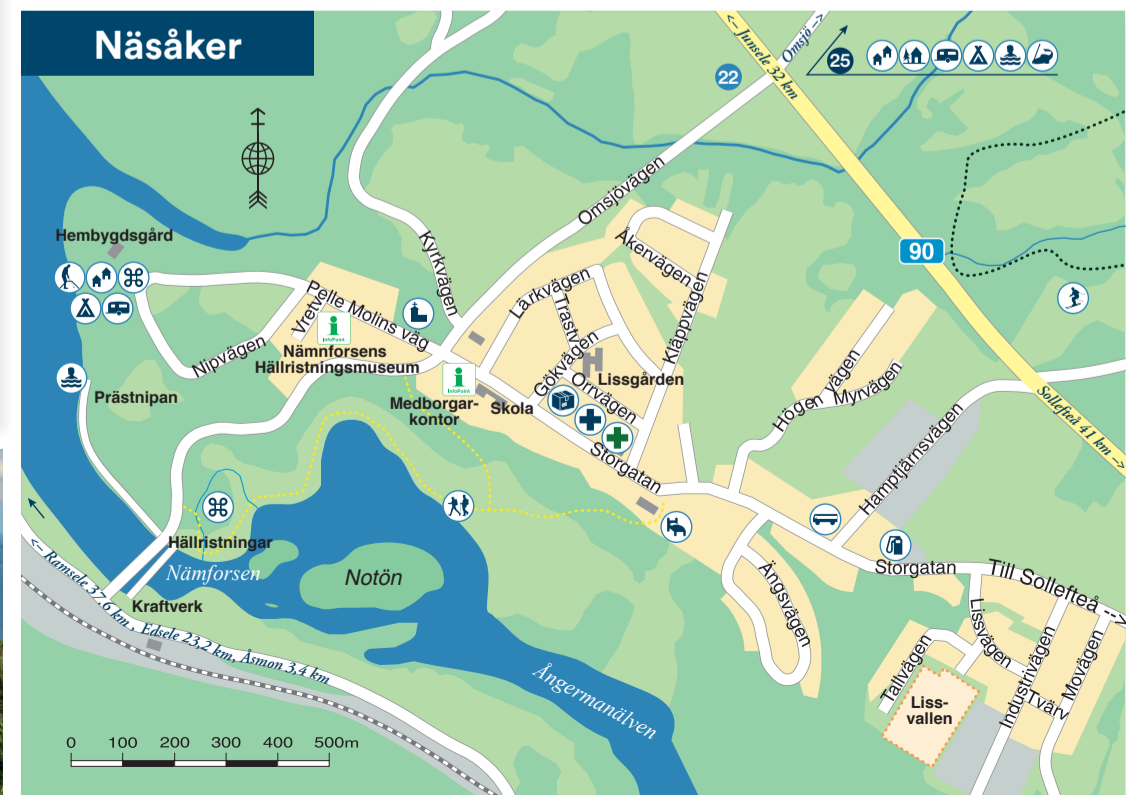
Näsåker

<- Junsele 32 km
Omsjö ->
25
22
90
Hembygdsgård
Pelle Molins väg
Vretvägen
Kyrkvägen
Omsjövägen
Åkervägen
Lärkvägen
Trastvägen
Gökvägen
Orrvägen
Kläppvägen
Lissgården
Nipvägen
Nämnforsens Hällristningsmuseum
InfoPoint
InfoPoint
Prästnipan
Medborgar-kontor
Skola
Storgatan
Högen vägen
Myrvägen
Hamptjärnsvägen
Sollefteå 41 km ->
Hällristningar
Nämforsen
Notön
Kraftverk
Storgatan
Till Sollefteå ->
Ängsvägen
<- Ramsele 37,6 km, Edsele 23,2 km, Åsmon 3,4 km
Ångermanälven
Tallvägen
Lissvägen
Industrivägen
Tvärv
Movägen
Liss-vallen
0 100 200 300 400 500m